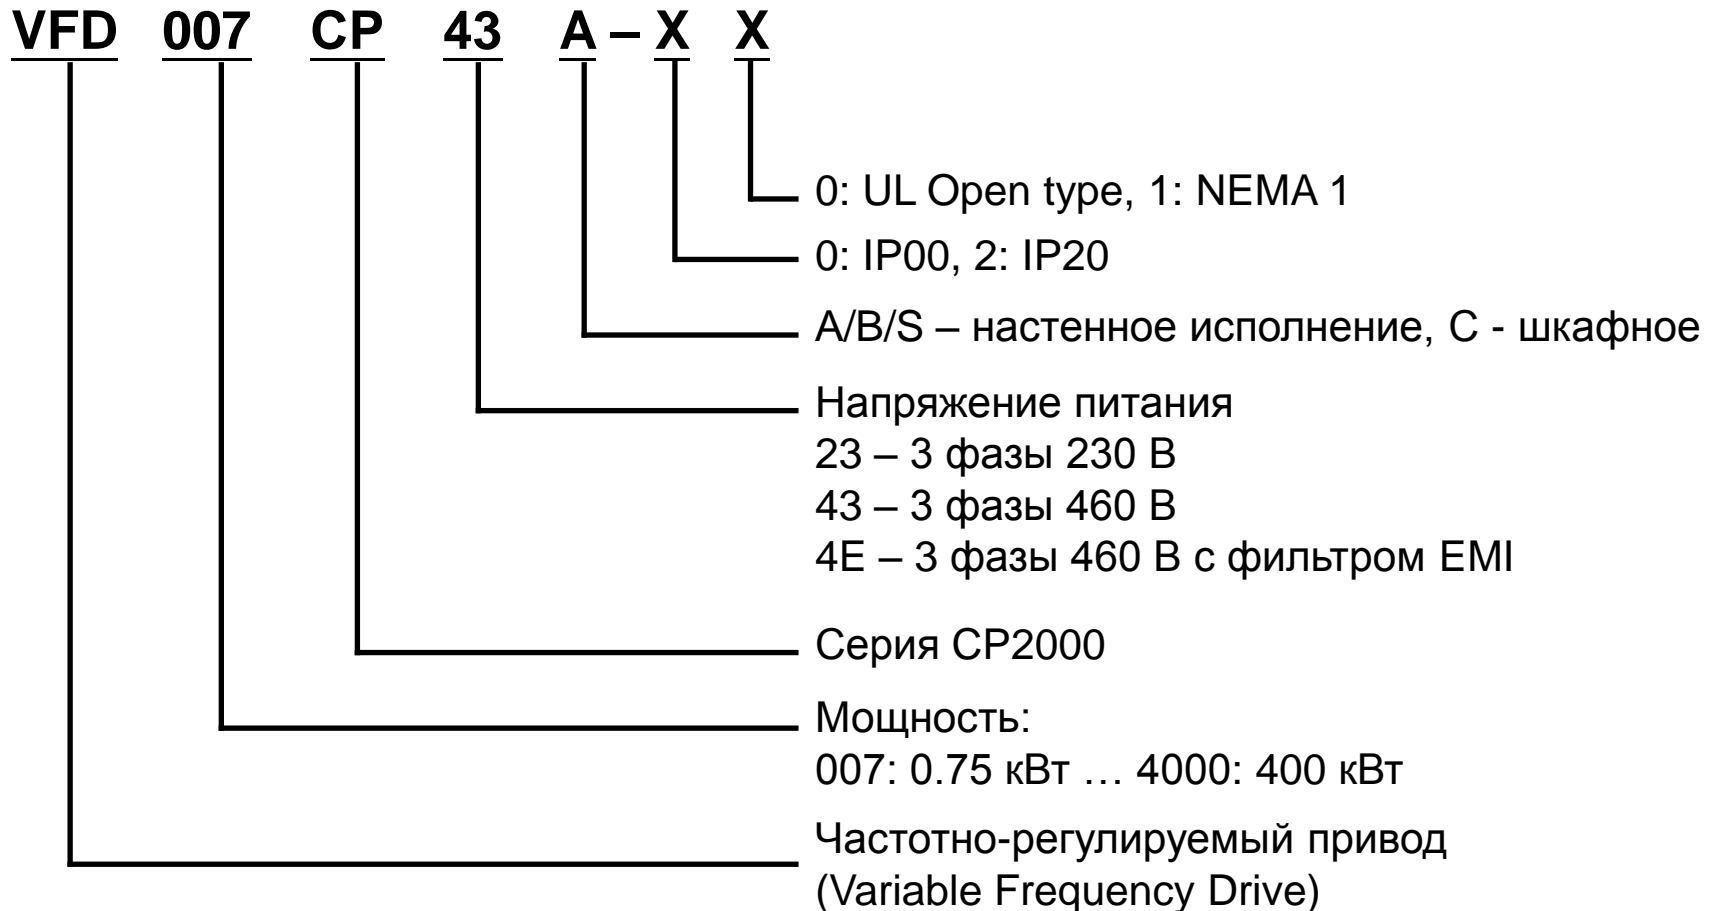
VFD 007 CP 43 A – X X

0: UL Open type, 1: NEMA 1

0: IP00, 2: IP20

A/B/S – настенное исполнение, C - шкафное

Напряжение питания
23 – 3 фазы 230 В
43 – 3 фазы 460 В
4E – 3 фазы 460 В с фильтром EMI

Серия CP2000

Мощность:
007: 0.75 кВт … 4000: 400 кВт

Частотно-регулируемый привод
(Variable Frequency Drive)